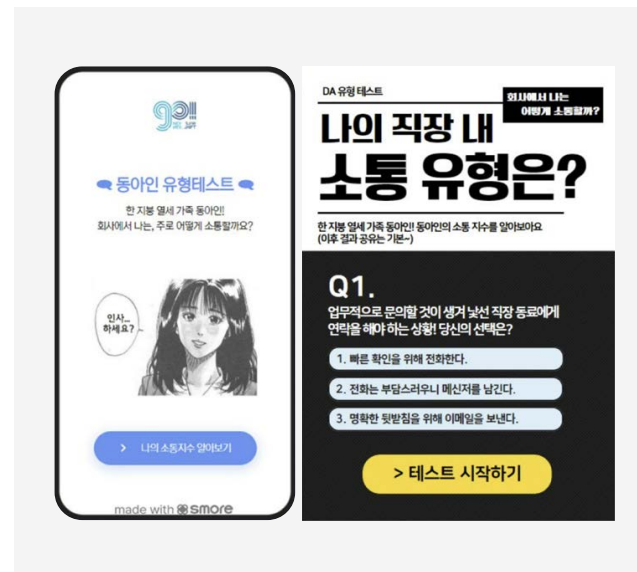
go!!

동아인 유형테스트

한 지붕 열세 가족 동아인!
회사에서 나는, 주로 어떻게 소통할까요?

인사...
하세요?

> 나의 소통지수 알아보기

made with smore

DA 유형 테스트

회사에서 나는
어떻게 소통할까?

나의 직장 내
소통 유형은?

한 지붕 열세 가족 동아인!! 동아인의 소통 지수를 알아보아요
(이후 결과 공유는 기본~)

Q1.

업무적으로 문의할 것이 생겨 낯선 직장 동료에게 연락을 해야 하는 상황! 당신의 선택은?

1. 빠른 확인을 위해 전화한다.

2. 전화는 부담스러우니 메신저를 남긴다.

3. 명확한 뒷받침을 위해 이메일을 보낸다.

> 테스트 시작하기